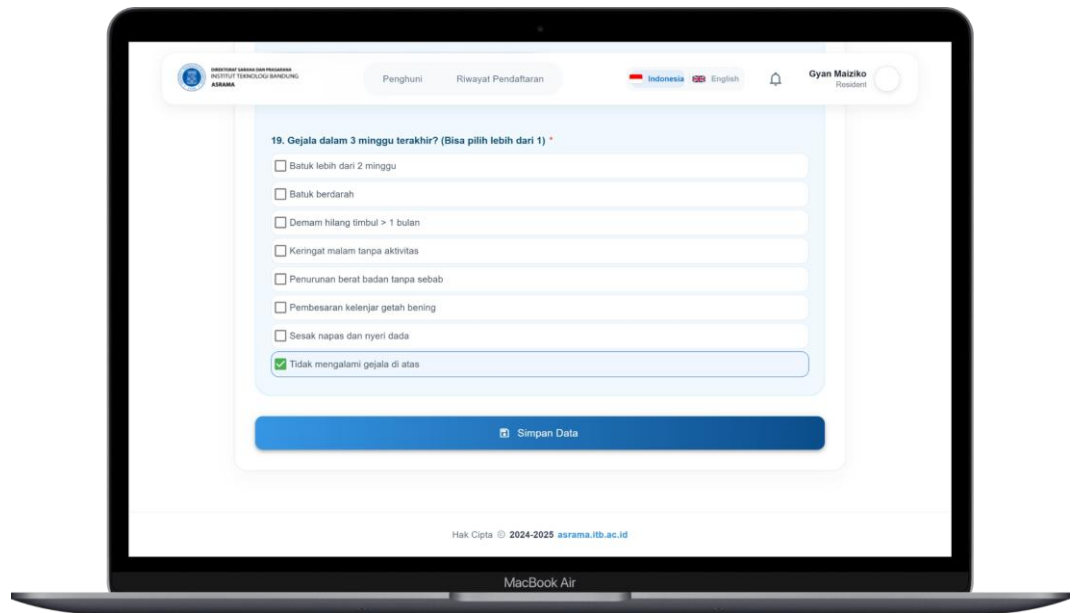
DIREKTORAT SARANA DAN PRASARANA
INSTITUT TEKNOLOGI BANDUNG
ASRAMA

Penghuni Riwayat Pendaftaran

Indonesia English

Gyan Maiziko
Resident

19. Gejala dalam 3 minggu terakhir? (Bisa pilih lebih dari 1) *

Batuk lebih dari 2 minggu

Batuk berdarah

Demam hilang timbul > 1 bulan

Keringat malam tanpa aktivitas

Penurunan berat badan tanpa sebab

Pembesaran kelenjar getah bening

Sesak napas dan nyeri dada

Tidak mengalami gejala di atas

Simpan Data

Hak Cipta © 2024-2025 asrama.itb.ac.id

MacBook Air